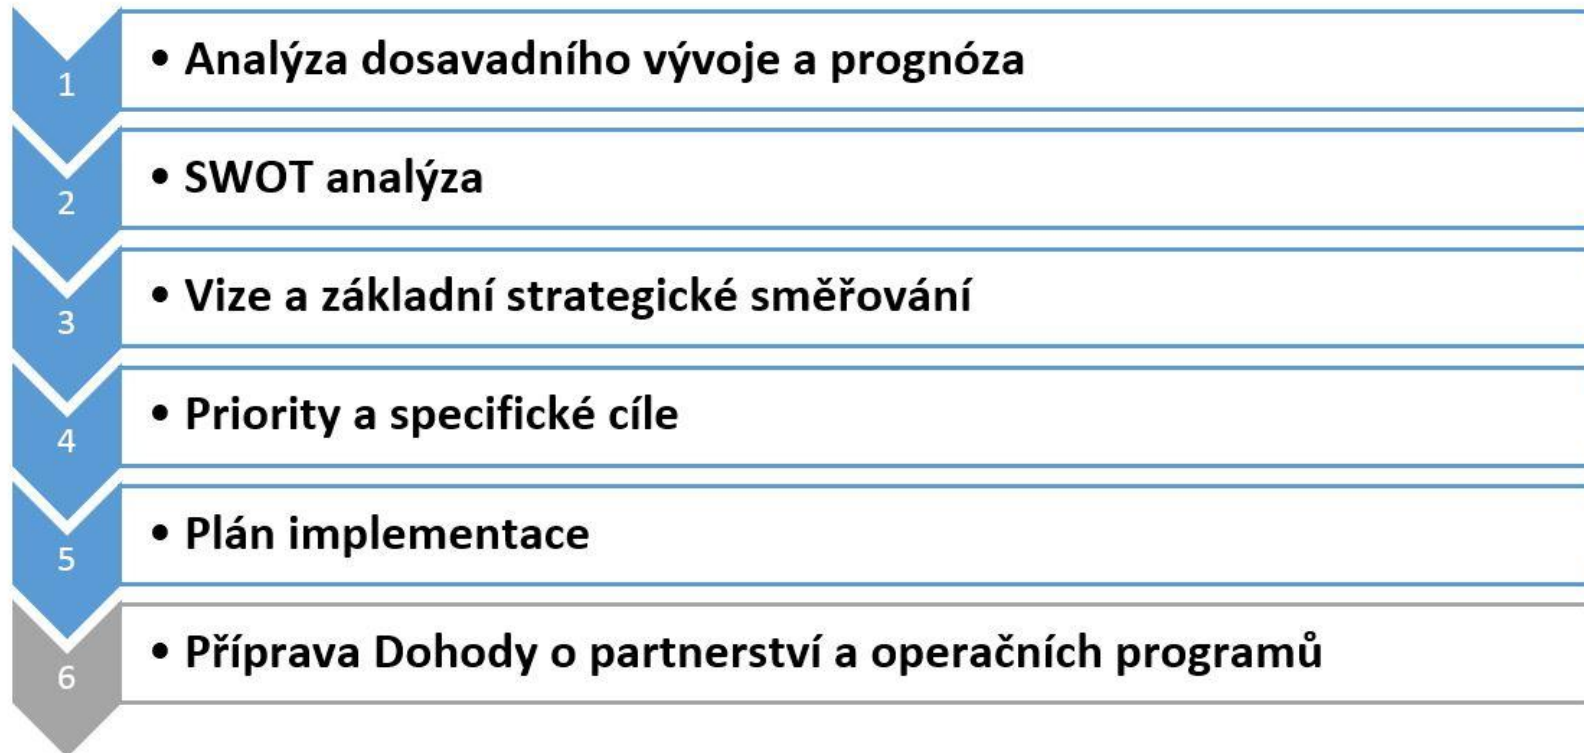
1

• Analýza dosavadního vývoje a prognóza

2

• SWOT analýza

3

• Vize a základní strategické směřování

4

• Priority a specifické cíle

5

• Plán implementace

6

• Příprava Dohody o partnerství a operačních programů